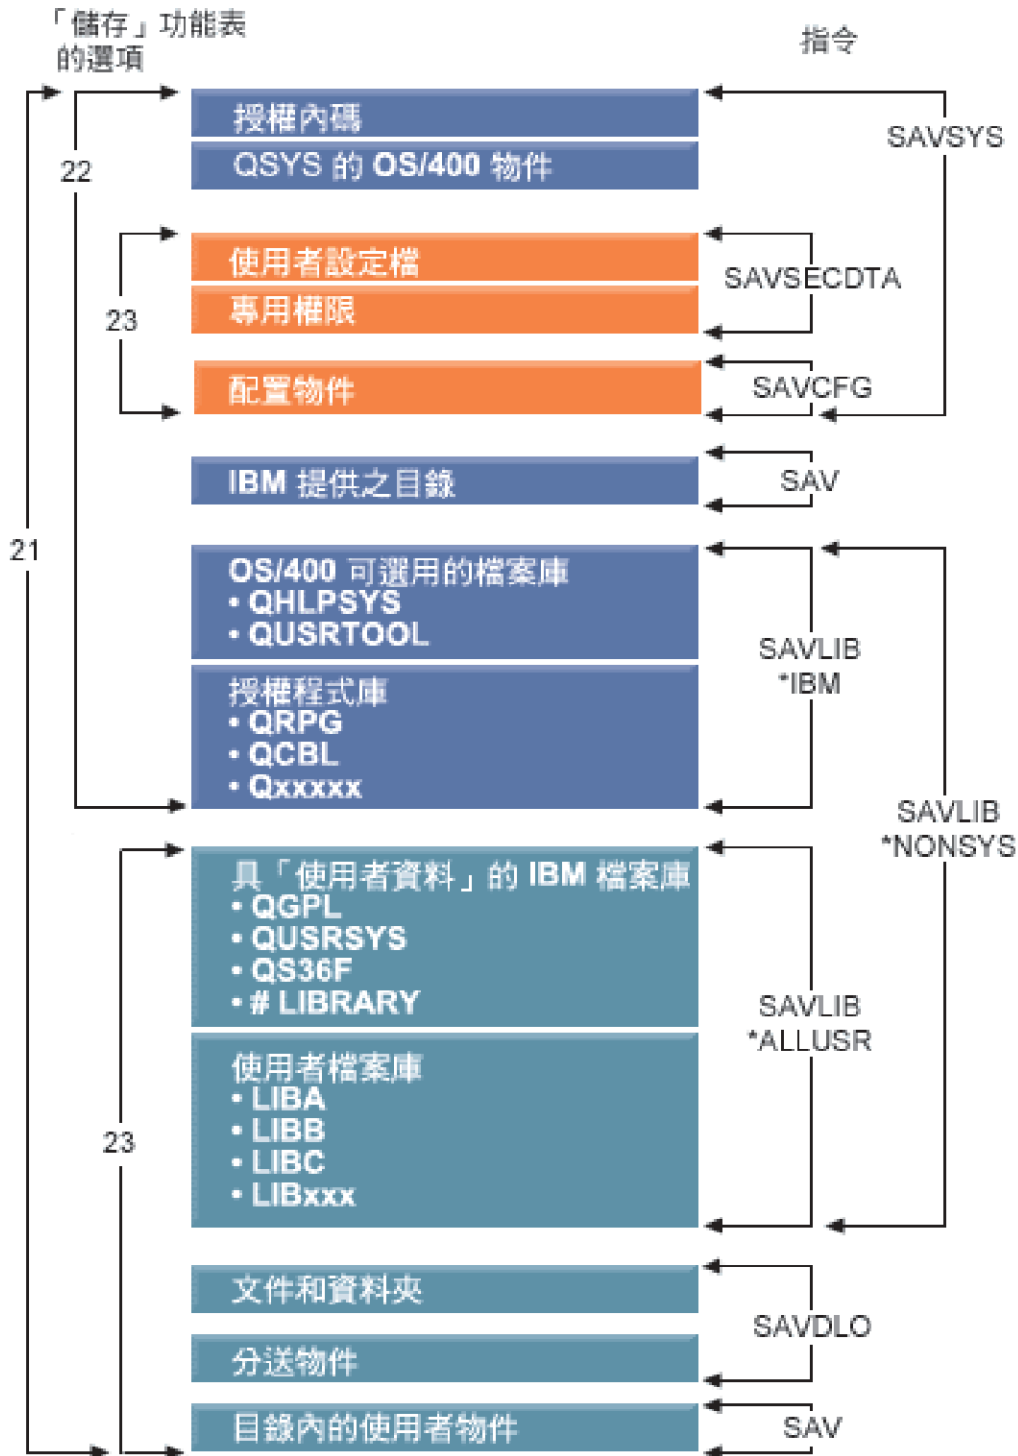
「儲存」功能表的選項

指令

授權內碼

QSYS 的 OS/400 物件

SAVSYS

22

使用者設定檔

專用權限

SAVSECDTA

23

配置物件

SAVCFG

IBM 提供之目錄

SAV

21

OS/400 可選用的檔案庫
• QHLPSYS
• QUSRTOOL

授權程式庫
• QRPG
• QCBL
• Qxxxxx

SAVLIB
*IBM

SAVLIB
*NONSYS

具「使用者資料」的 IBM 檔案庫
• QGPL
• QUSRSYS
• QS36F
• # LIBRARY

使用者檔案庫
• LIBA
• LIBB
• LIBC
• LIBxxx

SAVLIB
*ALLUSR

23

文件和資料夾

分送物件

SAVDLO

目錄內的使用者物件

SAV